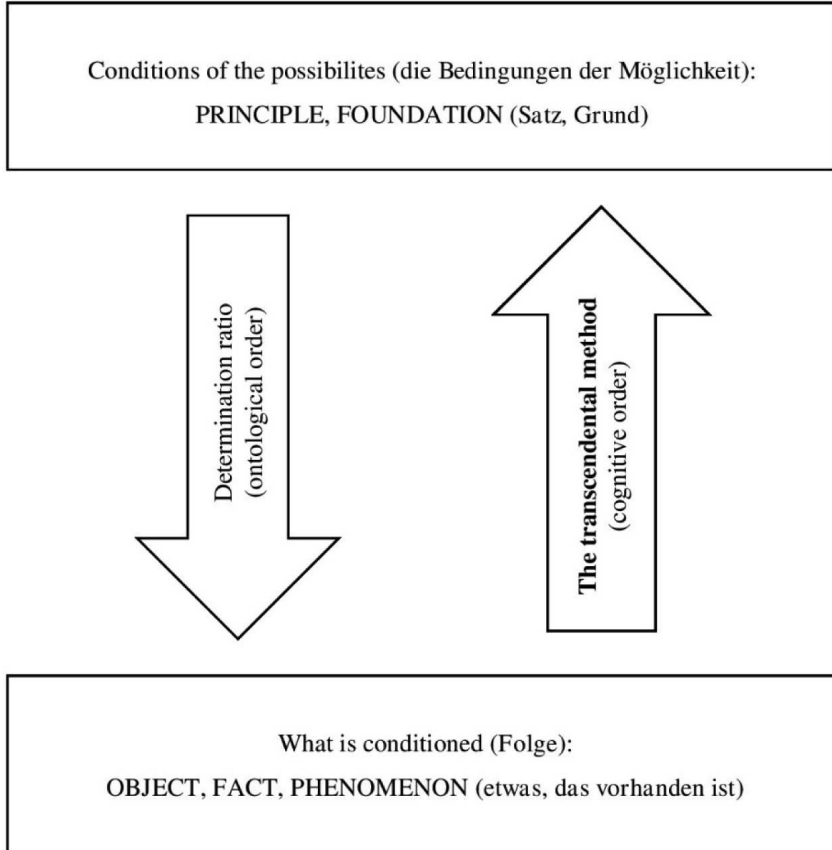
Conditions of the possibilites (die Bedingungen der Möglichkeit):
PRINCIPLE, FOUNDATION (Satz, Grund)

Determination ratio
(ontological order)

The transcendental method
(cognitive order)

What is conditioned (Folge):
OBJECT, FACT, PHENOMENON (etwas, das vorhanden ist)